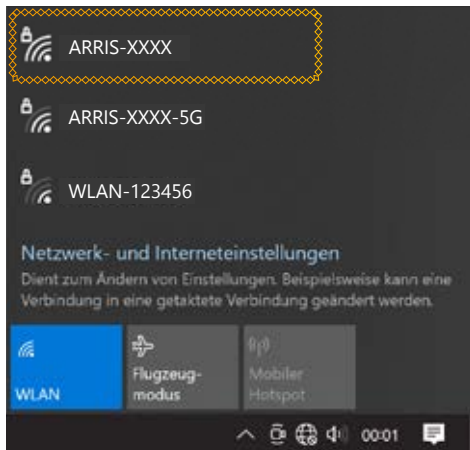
ARRIS-XXXX

ARRIS-XXXX-5G

WLAN-123456

Netzwerk- und Interneteinstellungen

Dient zum Ändern von Einstellungen. Beispielsweise kann eine Verbindung in eine getaktete Verbindung geändert werden.

WLAN

Flugzeugmodus

Mobiler Hotspot

00:01